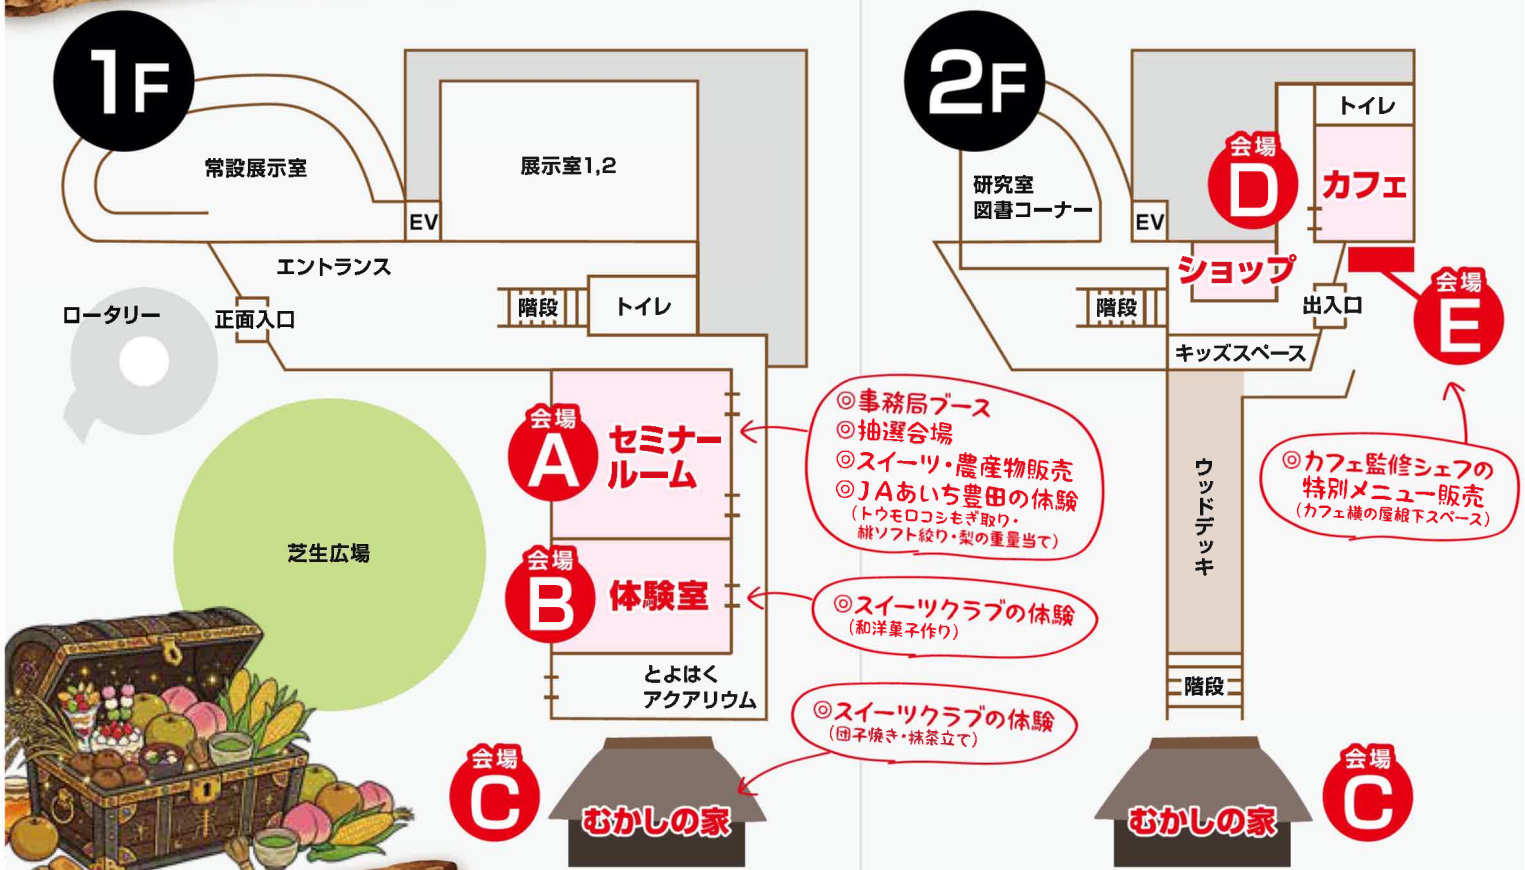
1F

常設展示室

展示室1,2

EV

エントランス

ロータリー

正面入口

階段

トイレ

会場 A セミナールーム

◎事務局ブース
◎抽選会場
◎スイーツ・農産物販売
◎JAあいち豊田の体験
（トウモロコシもぎ取り・桃ソフト絞り・梨の重量当て）

芝生広場

会場 B 体験室

◎スイーツクラブの体験
（和洋菓子作り）

とよはく
アクアリウム

◎スイーツクラブの体験
（団子焼き・抹茶立て）

会場 C

むかしの家

2F

研究室
図書コーナー

EV

会場 D

トイレ

カフェ

ショップ

階段

出入口

会場 E

キッズスペース

ウッドデッキ

◎カフェ監修シェフの特別メニュー販売
（カフェ横の屋根下スペース）

階段

むかしの家

会場 C